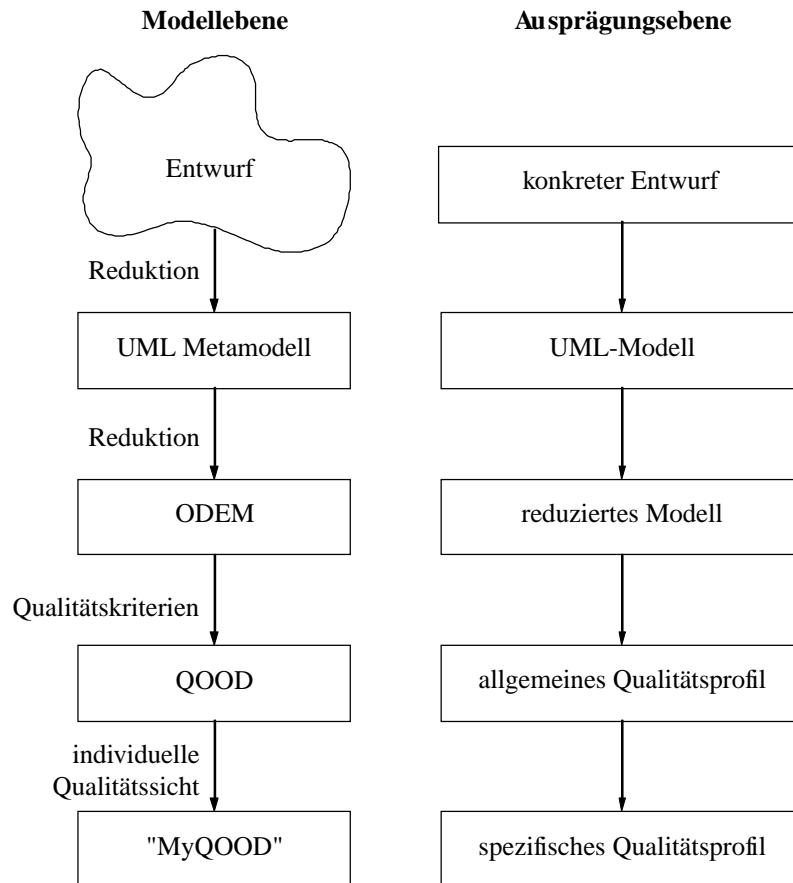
Modellebene

Ausprägungsebene

Entwurf

konkreter Entwurf

Reduktion

UML Metamodell

UML-Modell

Reduktion

ODEM

reduziertes Modell

Qualitätskriterien

QOOD

allgemeines Qualitätsprofil

individuelle Qualitätssicht

"MyQOOD"

spezifisches Qualitätsprofil